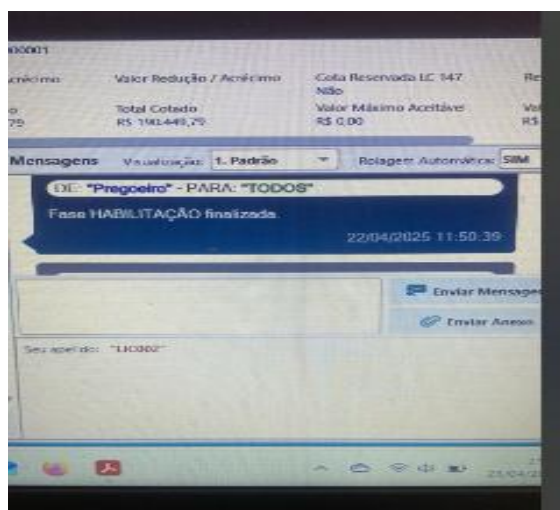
00001

créscimo | Valor Redução / Acréscimo | Cota Reservada LC 147 Não | Re

o 79 | Total Cotado R$ 190449,79 | Valor Máximo Aceitável R$ 0,00 | Va R$

Mensagens Visualização 1. Padrão Rolagem Automática SIM

DE: "Pregoeiro" - PARA: "TODOS"

Fase HABILITAÇÃO finalizada.

22/04/2025 11:50:39

Enviar Mensage

Enviar Anexo

Seu apelido: "LIC002"

21
23/04/2